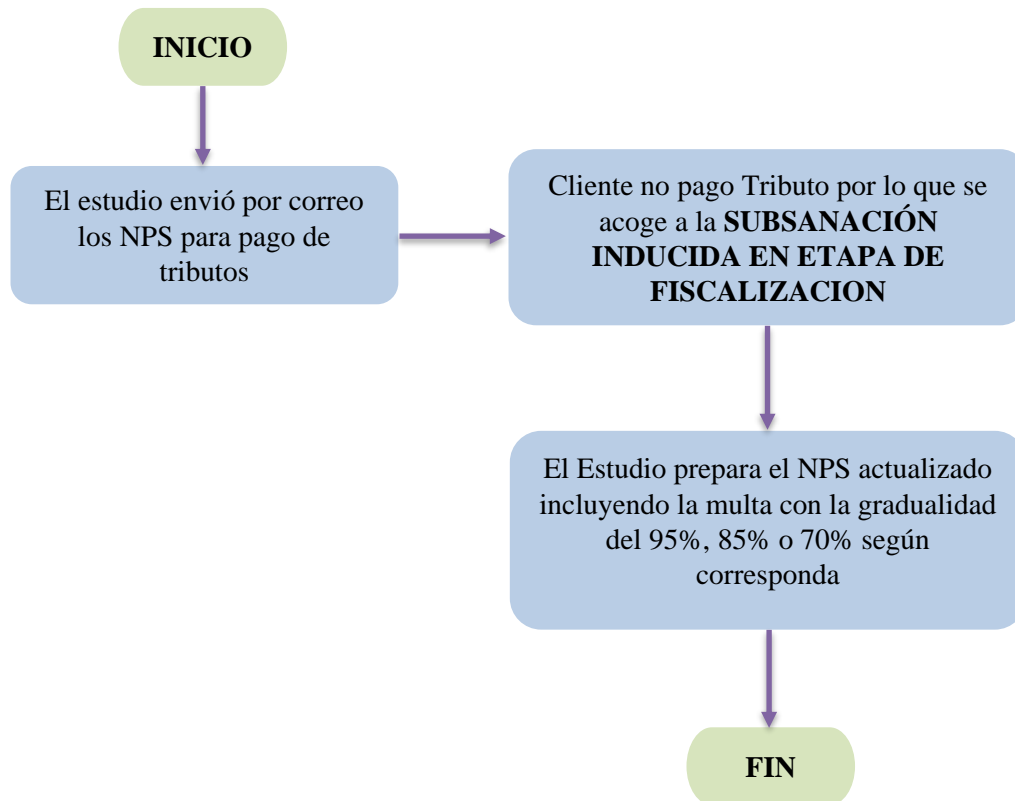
INICIO

El estudio envió por correo los NPS para pago de tributos

Cliente no pago Tributo por lo que se acoge a la **SUBSANACIÓN INDUCIDA EN ETAPA DE FISCALIZACION**

El Estudio prepara el NPS actualizado incluyendo la multa con la gradualidad del 95%, 85% o 70% según corresponda

FIN